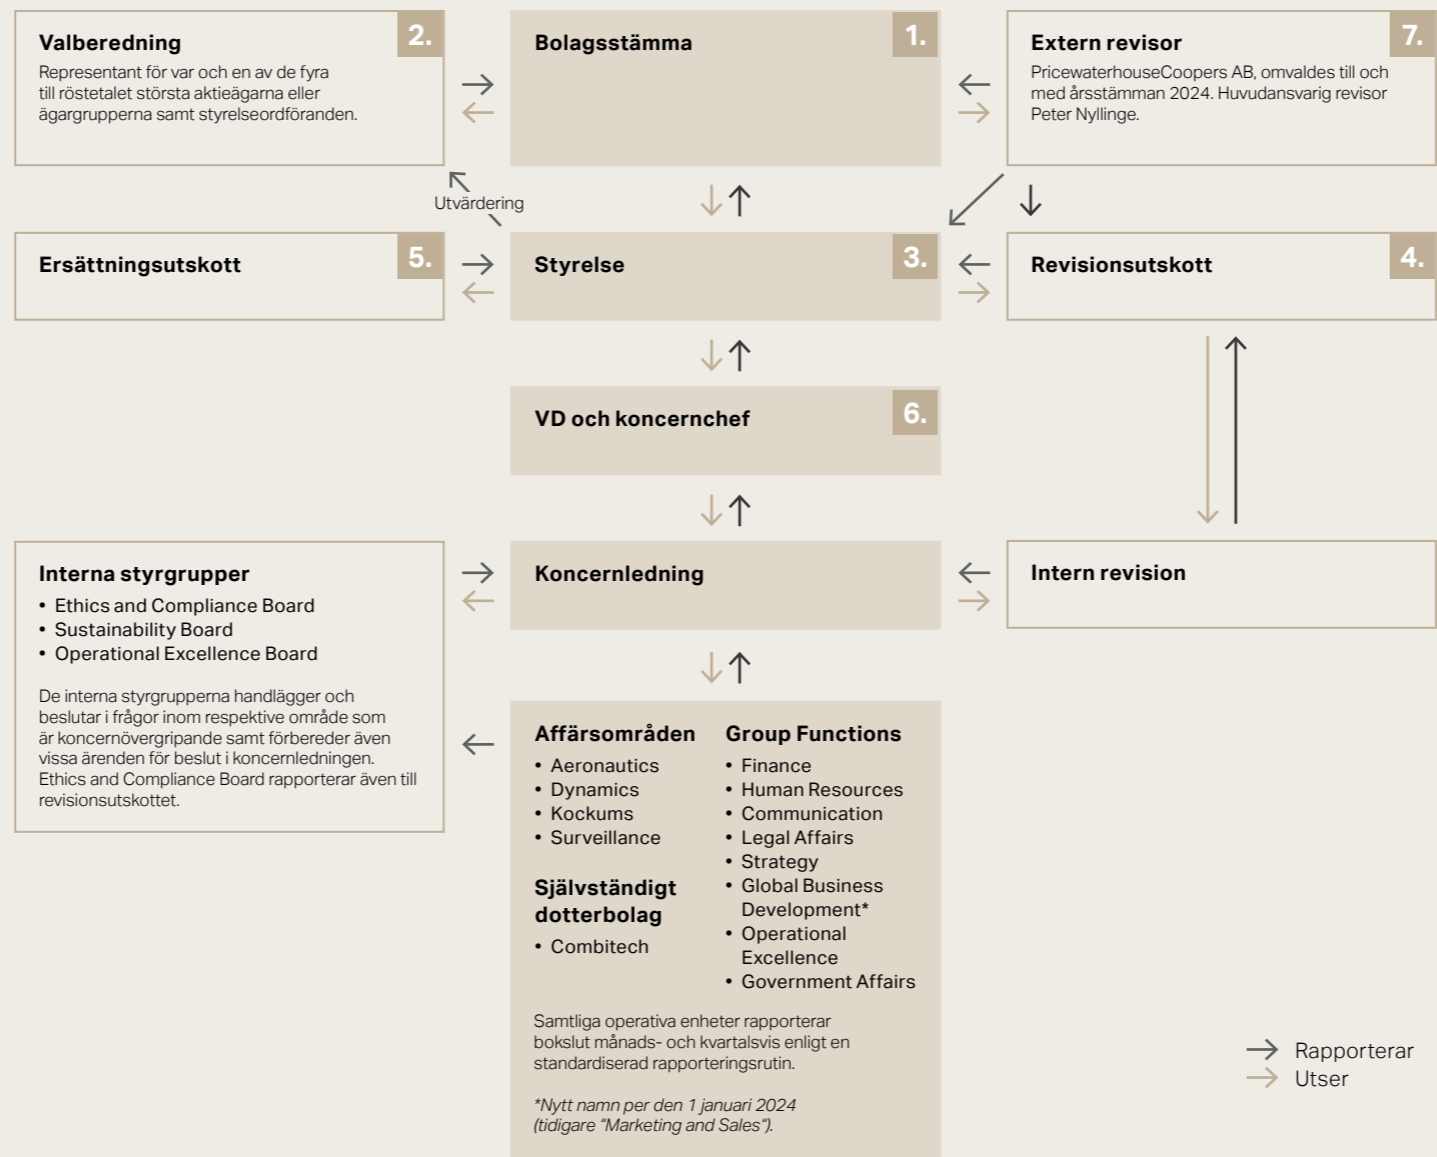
Valberedning 2.
Representant för var och en av de fyra till röstetalet största aktieägarna eller ägargrupperna samt styrelseordföranden.

Bolagsstämma 1.

Extern revisor 7.
PricewaterhouseCoopers AB, omvaldes till och med årsstämman 2024. Huvudansvarig revisor Peter Nyllinge.

Utvärdering

Ersättningsutskott 5.

Styrelse 3.

Revisionsutskott 4.

VD och koncernchef 6.

Interna styrgrupper
• Ethics and Compliance Board
• Sustainability Board
• Operational Excellence Board

De interna styrgrupperna handlägger och beslutar i frågor inom respektive område som är koncernövergripande samt förbereder även vissa ärenden för beslut i koncernledningen. Ethics and Compliance Board rapporterar även till revisionsutskottet.

Koncernledning

Intern revision

Affärsområden
• Aeronautics
• Dynamics
• Kockums
• Surveillance

Självständigt dotterbolag
• Combitech

Group Functions
• Finance
• Human Resources
• Communication
• Legal Affairs
• Strategy
• Global Business Development*
• Operational Excellence
• Government Affairs

Samtliga operativa enheter rapporterar bokslut månads- och kvartalsvis enligt en standardiserad rapporteringsrutin.

*Nytt namn per den 1 januari 2024 (tidigare "Marketing and Sales").

Rapporterar
Utser